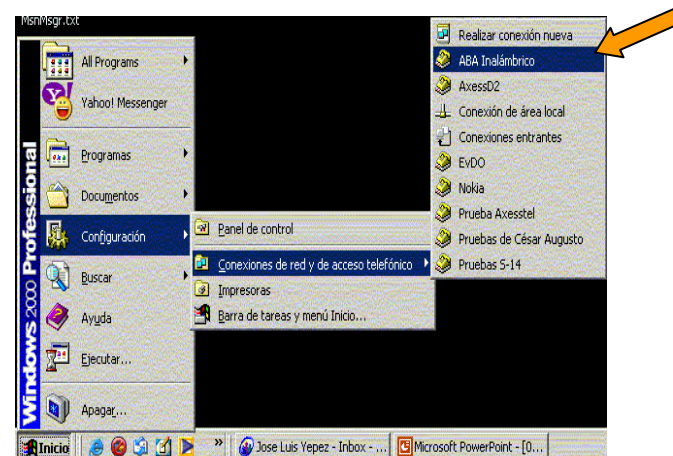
MsnMsgr.txt

Windows 2000 Professional

All Programs
Yahoo! Messenger
Programas
Documentos
Configuración
Buscar
Ayuda
Ejecutar...
Apagar...

Panel de control
Conexiones de red y de acceso telefónico
Impresoras
Barra de tareas y menú Inicio...

Realizar conexión nueva
ABA Inalámbrico
AxessD2
Conexión de área local
Conexiones entrantes
EvDO
Nokia
Prueba Axesstel
Pruebas de César Augusto
Pruebas S-14

Inicio
»
Jose Luis Yepez - Inbox - ...
Microsoft PowerPoint - [0...